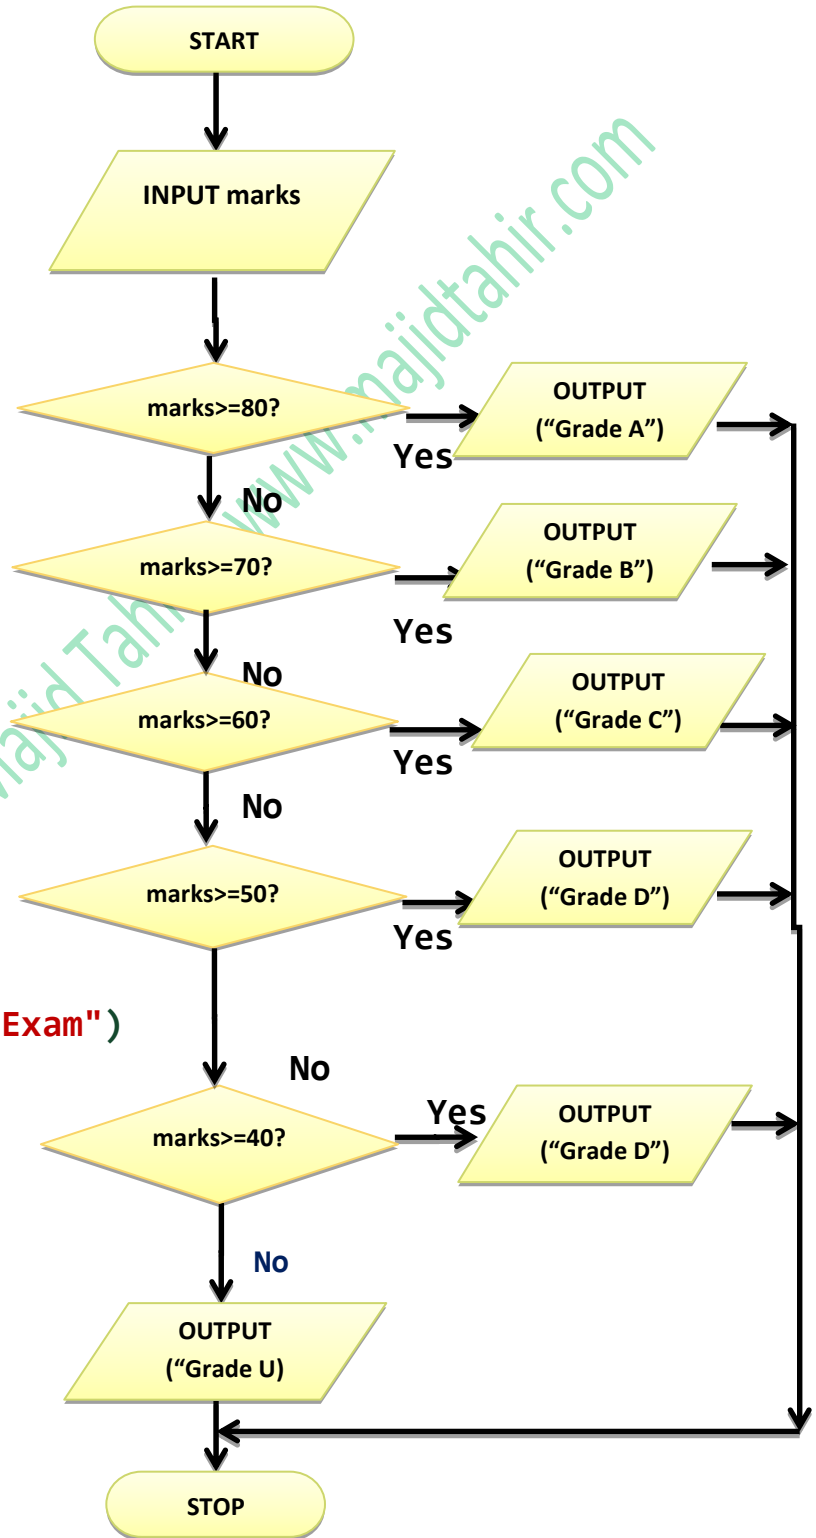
START

INPUT marks

marks>=80?

Yes

OUTPUT ("Grade A")

No

marks>=70?

Yes

OUTPUT ("Grade B")

No

marks>=60?

Yes

OUTPUT ("Grade C")

No

marks>=50?

Yes

OUTPUT ("Grade D")

Exam")

No

marks>=40?

Yes

OUTPUT ("Grade D")

No

OUTPUT ("Grade U)

STOP

www.majidtahir.com
Majid Tahir